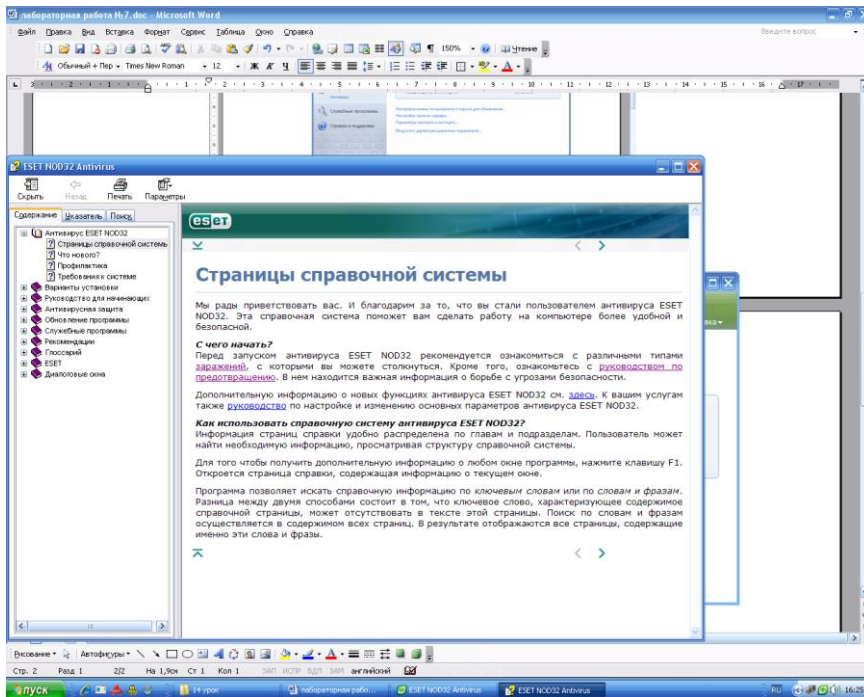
лабораторная работа №7.doc - Microsoft Word

Файл Правка Вид Вставка Формат Сервис Таблица Окно Справка

Введите вопрос

150% Чтение

Обычный + Пер • Times New Roman • 12

Служебные программы

Справка и поддержка

ESET NOD32 Antivirus

Скрыть Назад Печать Параметры

Содержание Указатель Поиск

Антивирус ESET NOD32
Страницы справочной системы
Что нового?
Профилактика
Требования к системе
Варианты установки
Руководство для начинающих
Антивирусная защита
Обновление программы
Служебные программы
Рекомендации
Глоссарий
ESET
Диалоговые окна

eset

Страницы справочной системы

Мы рады приветствовать вас. И благодарим за то, что вы стали пользователем антивируса ESET NOD32. Эта справочная система поможет вам сделать работу на компьютере более удобной и безопасной.

С чего начать?
Перед запуском антивируса ESET NOD32 рекомендуется ознакомиться с различными типами заражений, с которыми вы можете столкнуться. Кроме того, ознакомьтесь с руководством по предотвращению. В нем находится важная информация о борьбе с угрозами безопасности.

Дополнительную информацию о новых функциях антивируса ESET NOD32 см. здесь. К вашим услугам также руководство по настройке и изменению основных параметров антивируса ESET NOD32.

Как использовать справочную систему антивируса ESET NOD32?
Информация страниц справки удобно распределена по главам и подразделам. Пользователь может найти необходимую информацию, просматривая структуру справочной системы.

Для того чтобы получить дополнительную информацию о любом окне программы, нажмите клавишу F1. Откроется страница справки, содержащая информацию о текущем окне.

Программа позволяет искать справочную информацию по ключевым словам или по словам и фразам. Разница между двумя способами состоит в том, что ключевое слово, характеризующее содержимое справочной страницы, может отсутствовать в тексте этой страницы. Поиск по словам и фразам осуществляется в содержимом всех страниц. В результате отображаются все страницы, содержащие именно эти слова и фразы.

Рисование • Автофигуры •

Стр. 2 Разд 1 2/2 На 1,9см Ст 1 Кол 1 ЗАП ИСПР ВДЛ ЗАМ английский

пуск 14 урок лабораторная рабо... ESET NOD32 Antivirus ESET NOD32 Antivirus RU 16:2